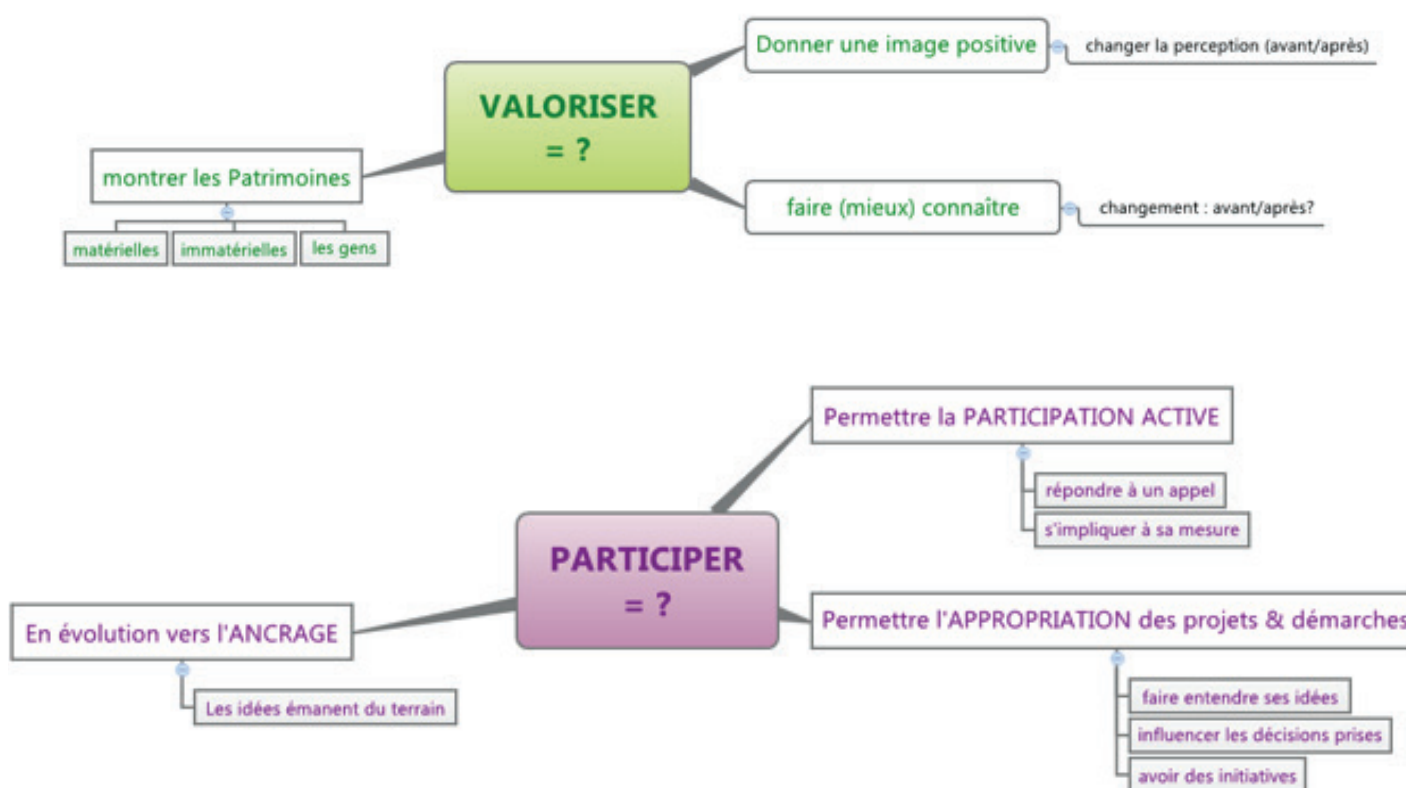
VALORISER
= ?

Donner une image positive

changer la perception (avant/après)

faire (mieux) connaître

changement : avant/après?

montrer les Patrimoines

matérielles

immatérielles

les gens

PARTICIPER
= ?

Permettre la PARTICIPATION ACTIVE

répondre à un appel

s'impliquer à sa mesure

Permettre l'APPROPRIATION des projets & démarches

faire entendre ses idées

influencer les décisions prises

avoir des initiatives

En évolution vers l'ANCRAGE

Les idées émanent du terrain